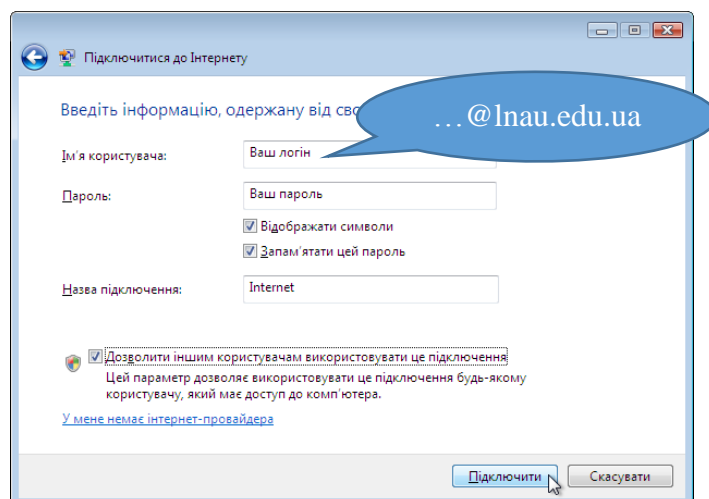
Підключитися до Інтернету

Введіть інформацію, одержану від сво

…@lnau.edu.ua

Ім'я користувача: Ваш логін

Пароль: Ваш пароль

Відображати символи

Запам'ятати цей пароль

Назва підключення: Internet

Дозволити іншим користувачам використовувати це підключення
Цей параметр дозволяє використовувати це підключення будь-якому користувачу, який має доступ до комп'ютера.

У мене немає інтернет-провайдера

Підключити Скасувати